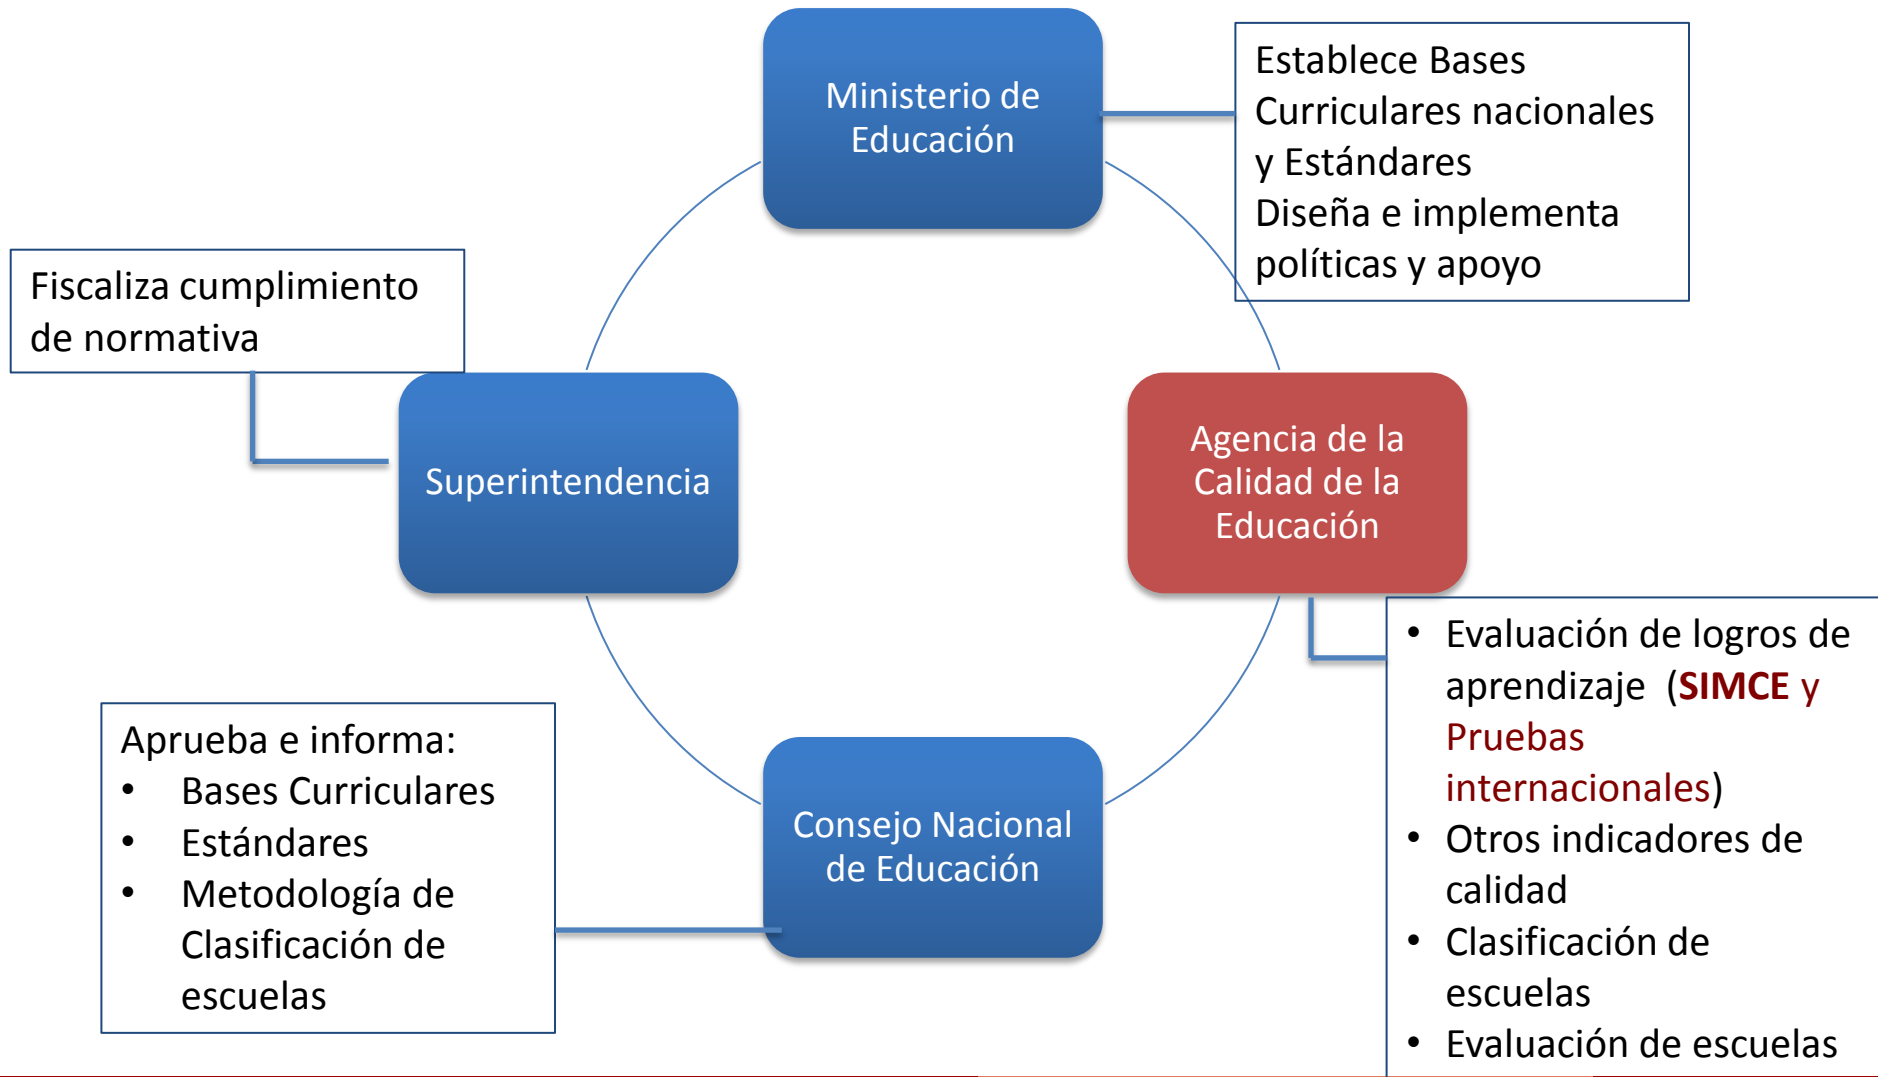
Ministerio de Educación

Establece Bases Curriculares nacionales y Estándares
Diseña e implementa políticas y apoyo

Fiscaliza cumplimiento de normativa

Superintendencia

Agencia de la Calidad de la Educación

- Evaluación de logros de aprendizaje (SIMCE y Pruebas internacionales)
- Otros indicadores de calidad
- Clasificación de escuelas
- Evaluación de escuelas

Aprueba e informa:
- Bases Curriculares
- Estándares
- Metodología de Clasificación de escuelas

Consejo Nacional de Educación